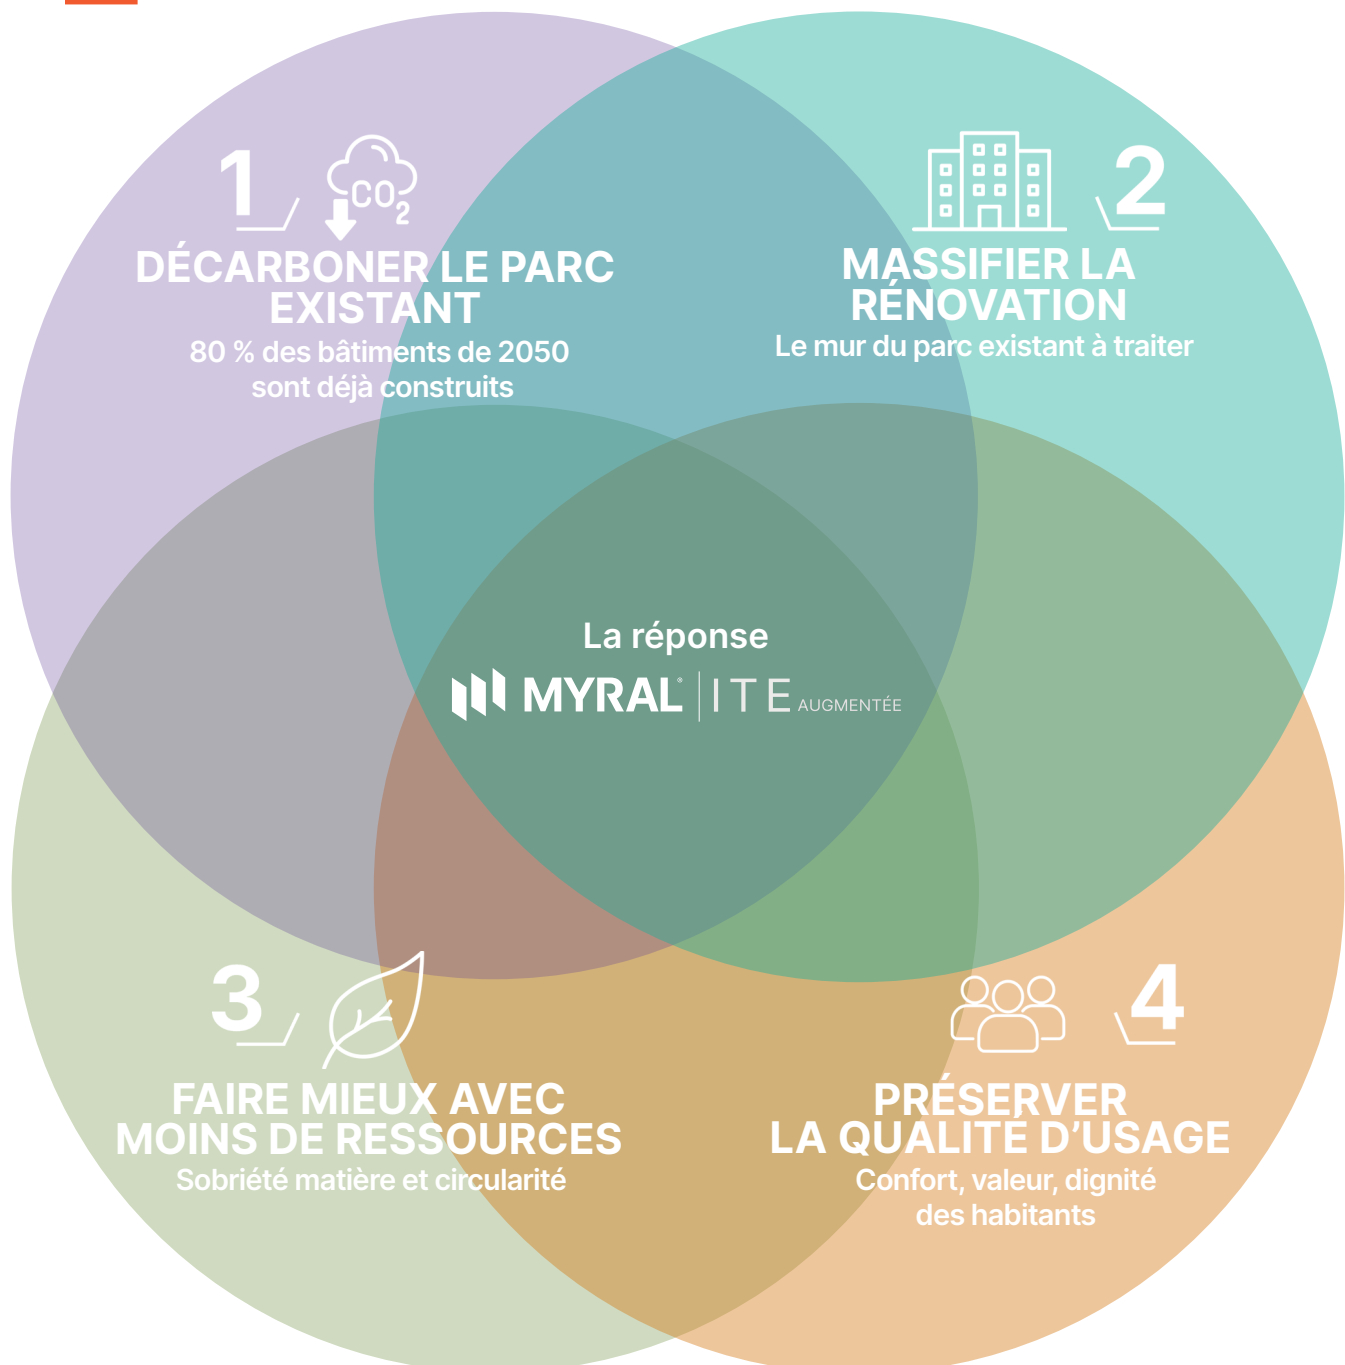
1

$CO_2$

DÉCARBONER LE PARC EXISTANT

80 % des bâtiments de 2050 sont déjà construits

2

MASSIFIER LA RÉNOVATION

Le mur du parc existant à traiter

La réponse

MYRAL | ITE AUGMENTÉE

3

FAIRE MIEUX AVEC MOINS DE RESSOURCES

Sobriété matière et circularité

4

PRÉSERVER LA QUALITÉ D'USAGE

Confort, valeur, dignité des habitants